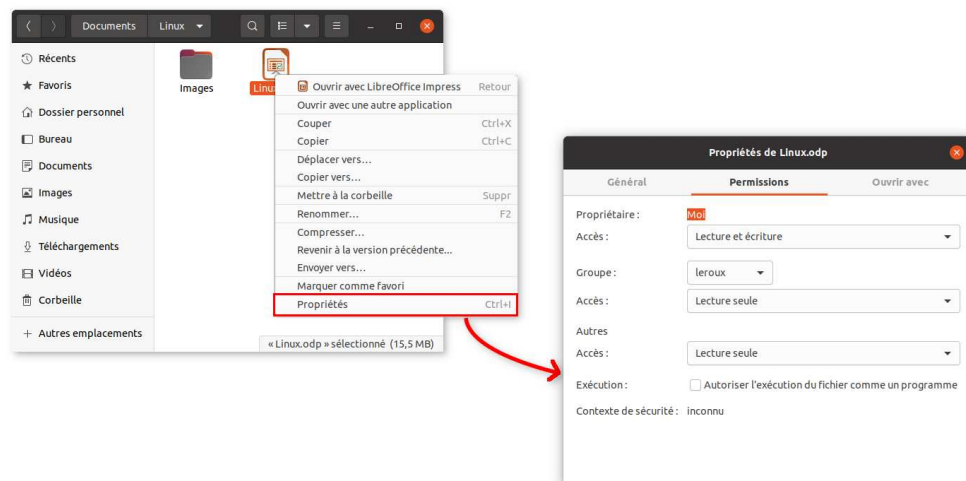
Documents Linux

Récents
Favoris
Dossier personnel
Bureau
Documents
Images
Musique
Téléchargements
Vidéos
Corbeille
+ Autres emplacements

Images
Linux

Ouvrir avec LibreOffice Impress Retour
Ouvrir avec une autre application
Couper Ctrl+X
Copier Ctrl+C
Déplacer vers…
Copier vers…
Mettre à la corbeille Suppr
Renommer… F2
Compresser…
Revenir à la version précédente…
Envoyer vers…
Marquer comme favori
Propriétés Ctrl+I

« Linux.odp » sélectionné (15,5 MB)

Propriétés de Linux.odp

Général Permissions Ouvrir avec

Propriétaire : Moi
Accès : Lecture et écriture

Groupe : leroux
Accès : Lecture seule

Autres
Accès : Lecture seule

Exécution : Autoriser l'exécution du fichier comme un programme

Contexte de sécurité : inconnu